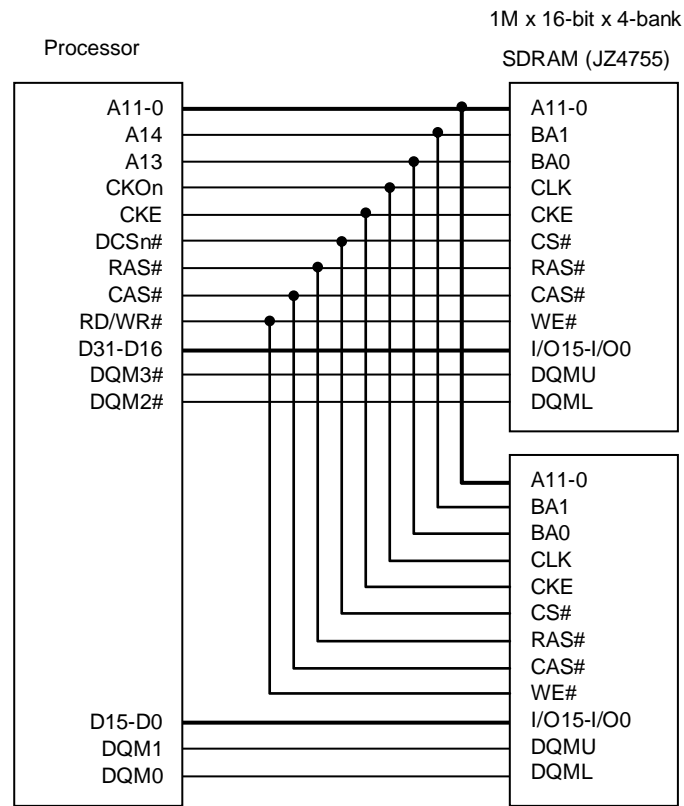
1M x 16-bit x 4-bank

Processor

SDRAM (JZ4755)

A11-0
A14
A13
CKOn
CKE
DCSn#
RAS#
CAS#
RD/WR#
D31-D16
DQM3#
DQM2#

D15-D0
DQM1
DQM0

A11-0
BA1
BA0
CLK
CKE
CS#
RAS#
CAS#
WE#
I/O15-I/O0
DQMU
DQML

A11-0
BA1
BA0
CLK
CKE
CS#
RAS#
CAS#
WE#
I/O15-I/O0
DQMU
DQML